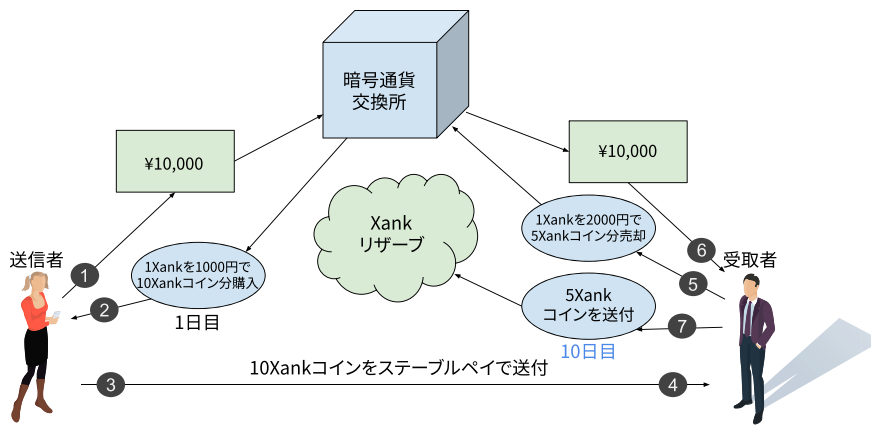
暗号通貨
交換所

¥10,000

¥10,000

送信者

1

1Xankを1000円で
10Xankコイン分購入

2

1日目

Xank
リザーブ

1Xankを2000円で
5Xankコイン分売却

6

受取者

5

5Xank
コインを送付

7

10日目

10Xankコインをステーブルペイで送付

3

4